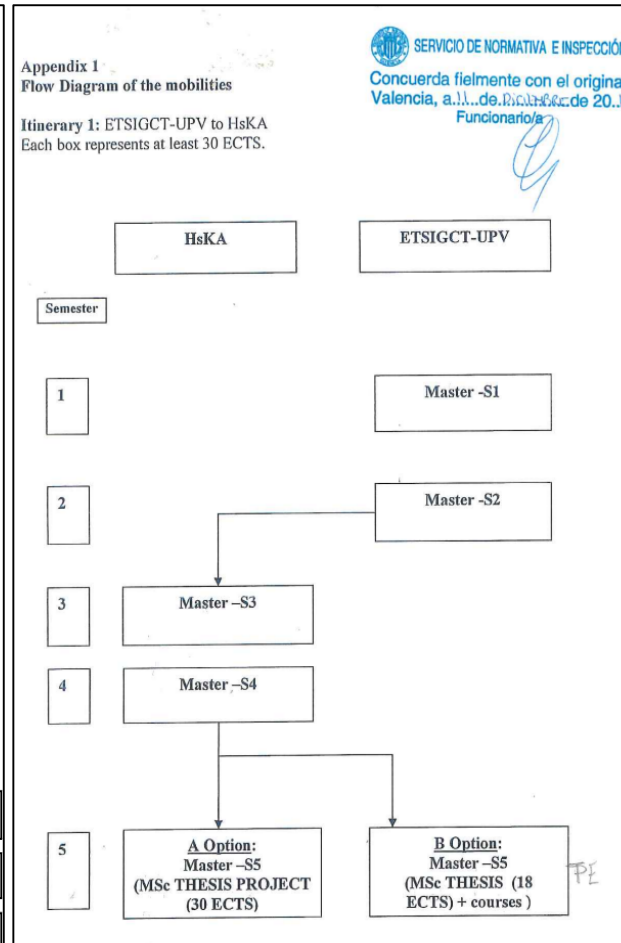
Appendix 1
Flow Diagram of the mobilities

SERVICIO DE NORMATIVA E INSPECCIÓN
Concuerda fielmente con el original
Valencia, a.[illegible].de.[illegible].de 20.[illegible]
Funcionario/a

Itinerary 1: ETSIGCT-UPV to HsKA
Each box represents at least 30 ECTS.

HsKA

ETSIGCT-UPV

Semester

1

Master -S1

2

Master -S2

3

Master –S3

4

Master –S4

5

A Option:
Master –S5
(MSc THESIS PROJECT
(30 ECTS)

B Option:
Master –S5
(MSc THESIS (18
ECTS) + courses )

PE